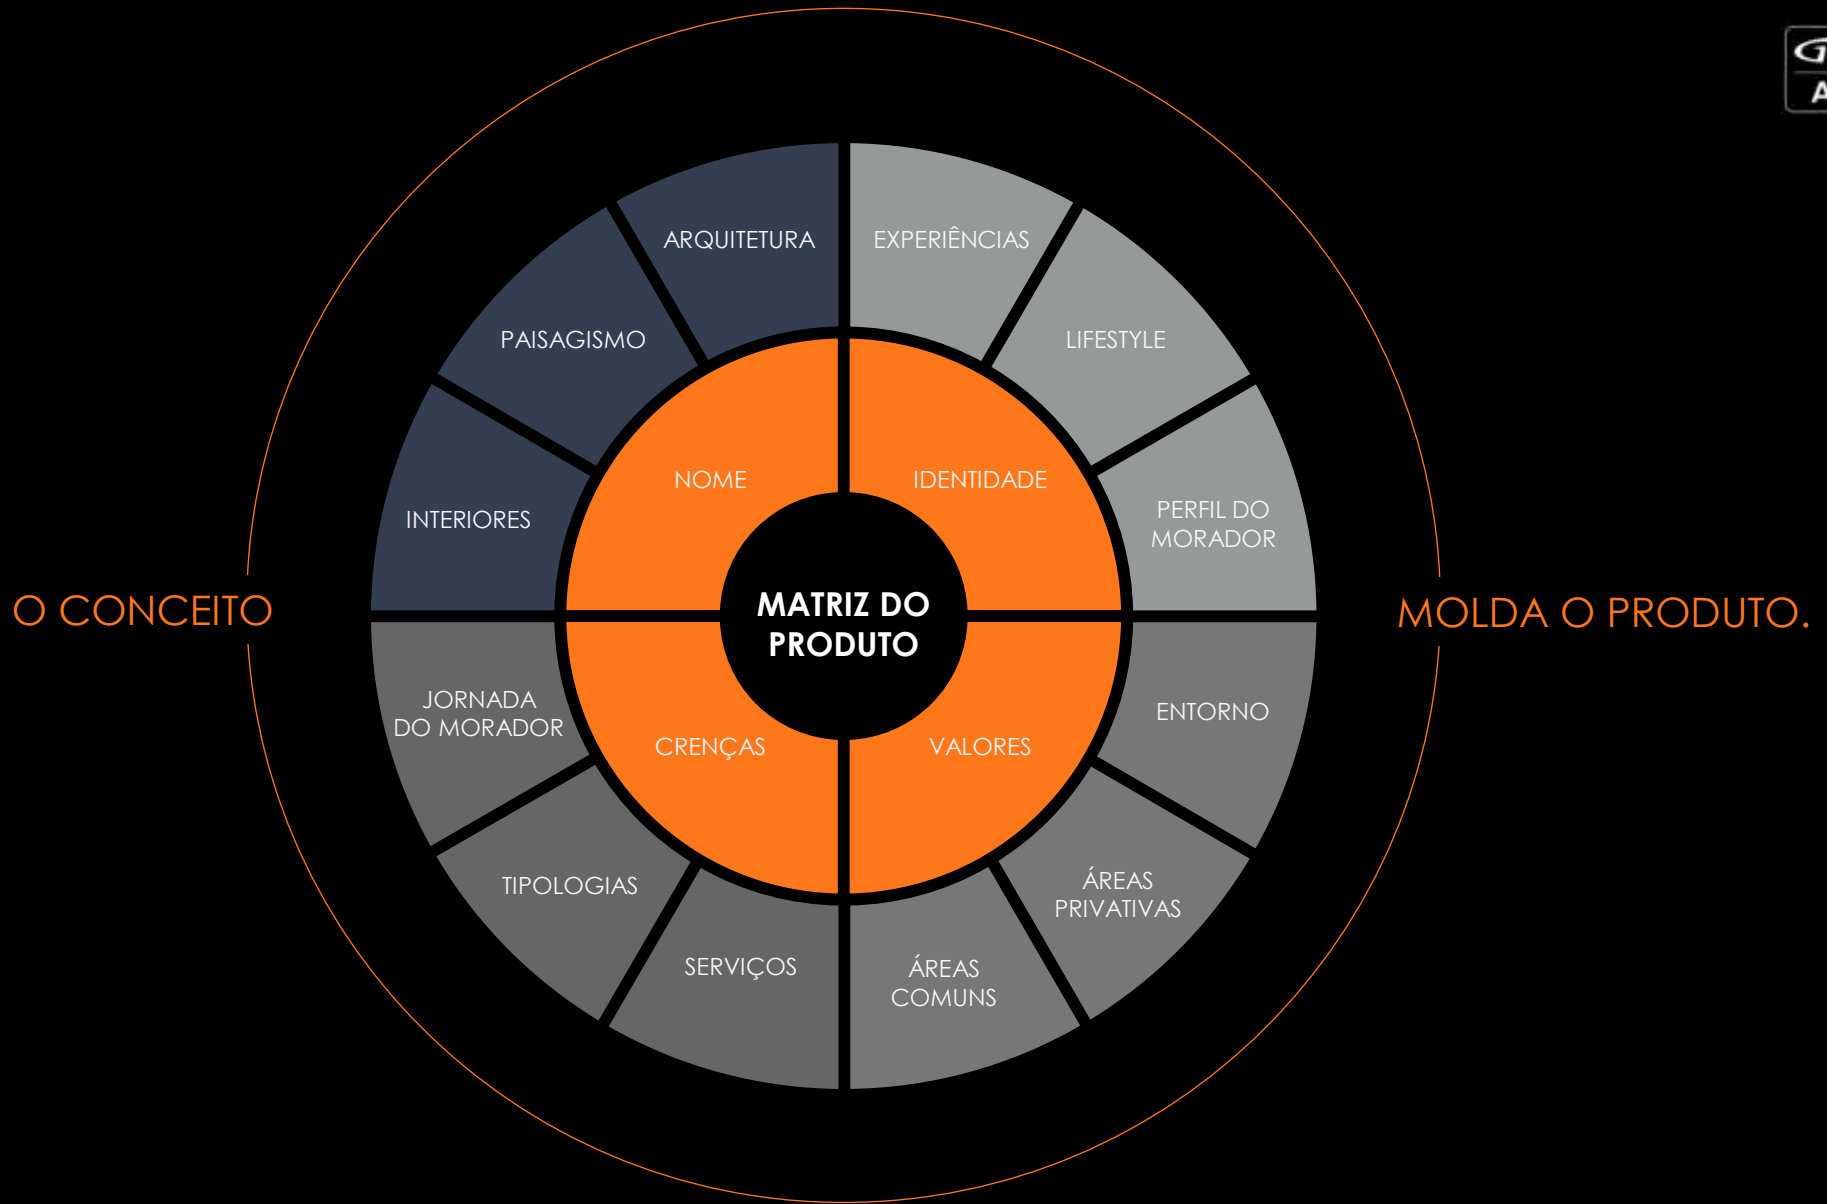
O CONCEITO

ARQUITETURA

EXPERIÊNCIAS

PAISAGISMO

LIFESTYLE

INTERIORES

NOME

IDENTIDADE

PERFIL DO MORADOR

MATRIZ DO PRODUTO

JORNADA DO MORADOR

CRENÇAS

VALORES

ENTORNO

TIPOLOGIAS

ÁREAS PRIVATIVAS

SERVIÇOS

ÁREAS COMUNS

MOLDA O PRODUTO.

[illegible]